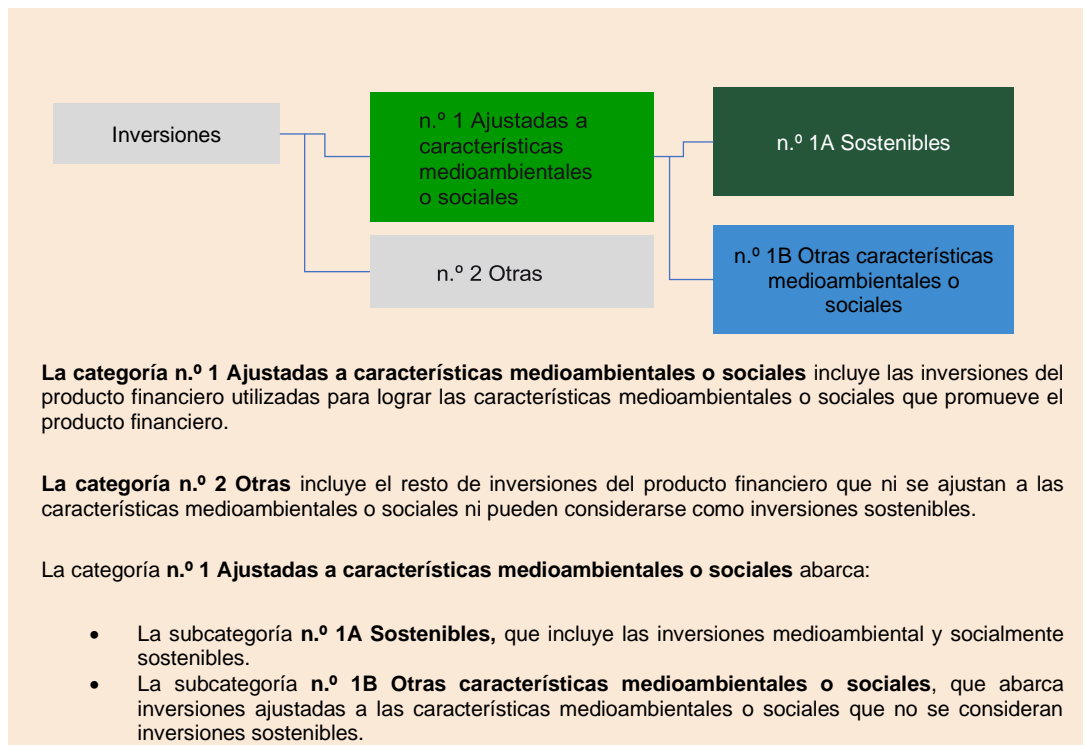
Inversiones

n.º 1 Ajustadas a características medioambientales o sociales

n.º 2 Otras

n.º 1A Sostenibles

n.º 1B Otras características medioambientales o sociales

**La categoría n.º 1 Ajustadas a características medioambientales o sociales** incluye las inversiones del producto financiero utilizadas para lograr las características medioambientales o sociales que promueve el producto financiero.

**La categoría n.º 2 Otras** incluye el resto de inversiones del producto financiero que ni se ajustan a las características medioambientales o sociales ni pueden considerarse como inversiones sostenibles.

La categoría **n.º 1 Ajustadas a características medioambientales o sociales** abarca:

- La subcategoría **n.º 1A Sostenibles,** que incluye las inversiones medioambiental y socialmente sostenibles.
- La subcategoría **n.º 1B Otras características medioambientales o sociales**, que abarca inversiones ajustadas a las características medioambientales o sociales que no se consideran inversiones sostenibles.